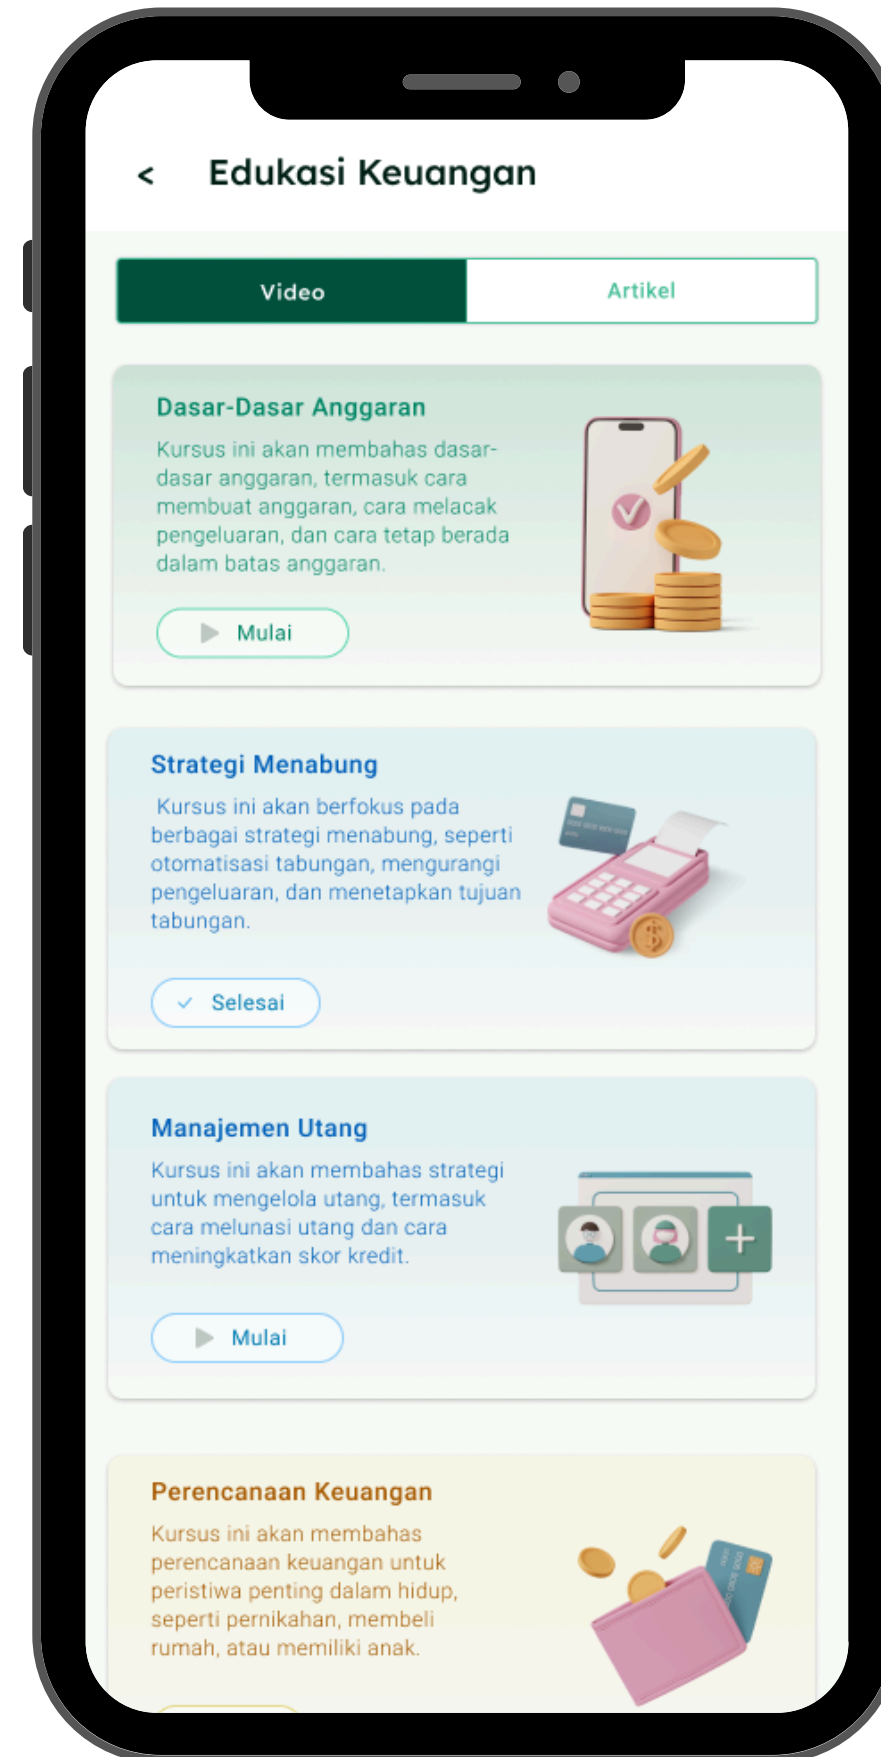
< Edukasi Keuangan

Video

Artikel

Dasar-Dasar Anggaran

Kursus ini akan membahas dasar-dasar anggaran, termasuk cara membuat anggaran, cara melacak pengeluaran, dan cara tetap berada dalam batas anggaran.

Mulai

Strategi Menabung

Kursus ini akan berfokus pada berbagai strategi menabung, seperti otomatisasi tabungan, mengurangi pengeluaran, dan menetapkan tujuan tabungan.

Selesai

Manajemen Utang

Kursus ini akan membahas strategi untuk mengelola utang, termasuk cara melunasi utang dan cara meningkatkan skor kredit.

Mulai

Perencanaan Keuangan

Kursus ini akan membahas perencanaan keuangan untuk peristiwa penting dalam hidup, seperti pernikahan, membeli rumah, atau memiliki anak.